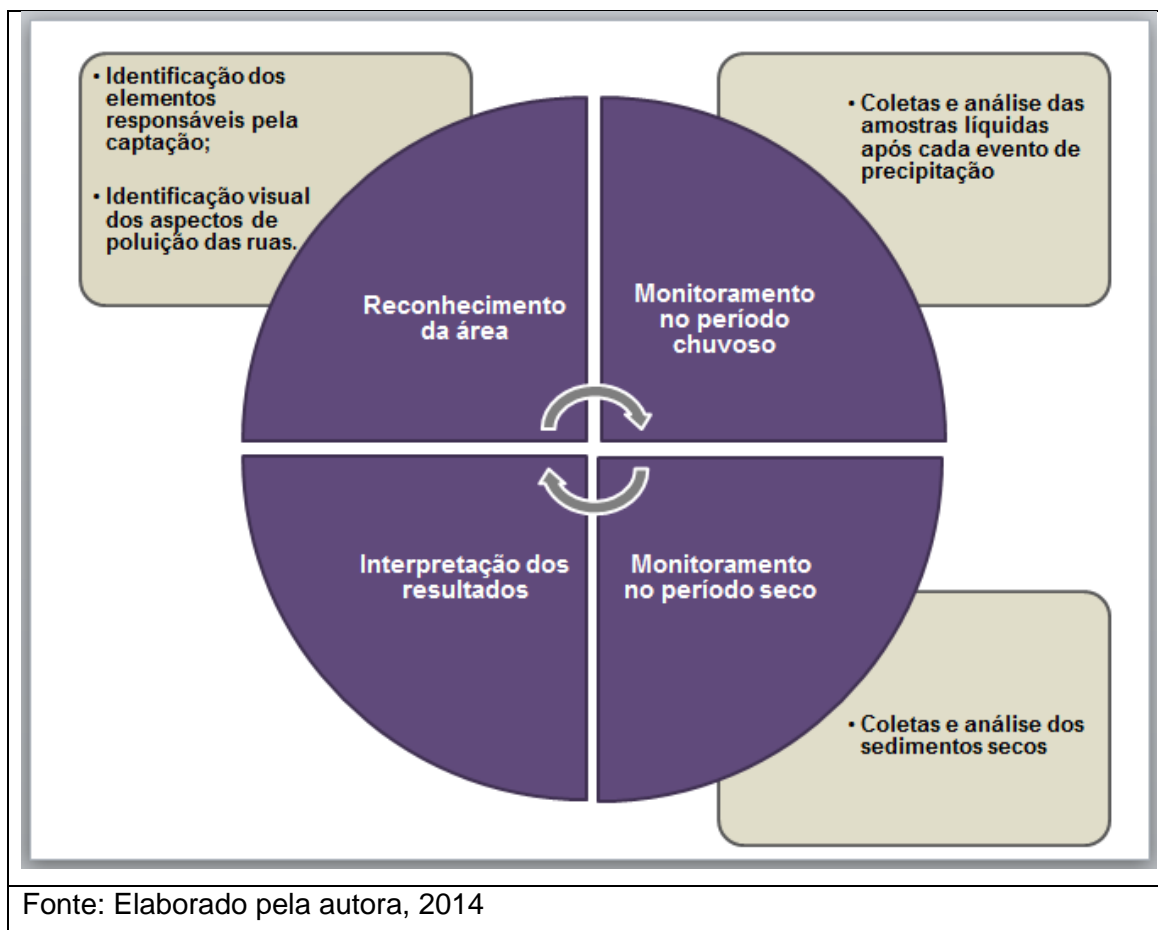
• Identificação dos elementos responsáveis pela captação;

• Identificação visual dos aspectos de poluição das ruas.

• Coletas e análise das amostras líquidas após cada evento de precipitação

Reconhecimento da área

Monitoramento no período chuvoso

Interpretação dos resultados

Monitoramento no período seco

• Coletas e análise dos sedimentos secos

Fonte: Elaborado pela autora, 2014